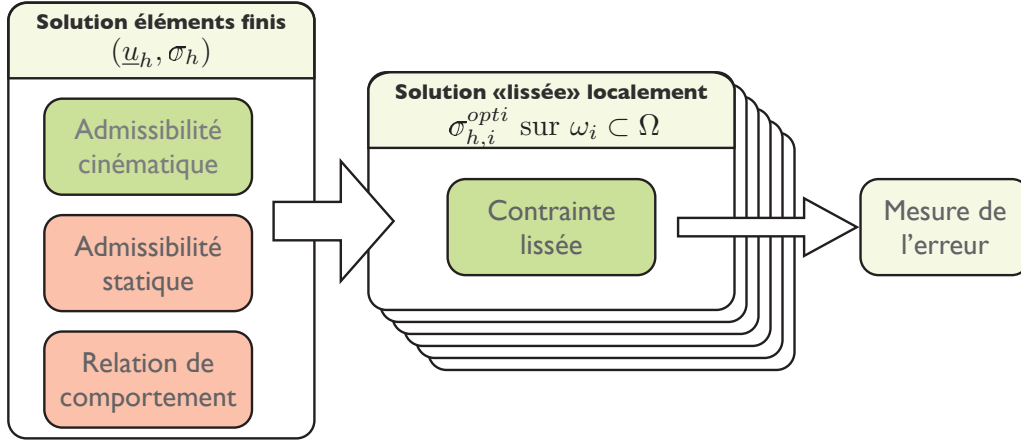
**Solution éléments finis**
$(\underline{u}_h, \sigma_h)$

Admissibilité cinématique

Admissibilité statique

Relation de comportement

**Solution «lissée» localement**
$\sigma_{h,i}^{opti}$ sur $\omega_i \subset \Omega$

Contrainte lissée

Mesure de l'erreur